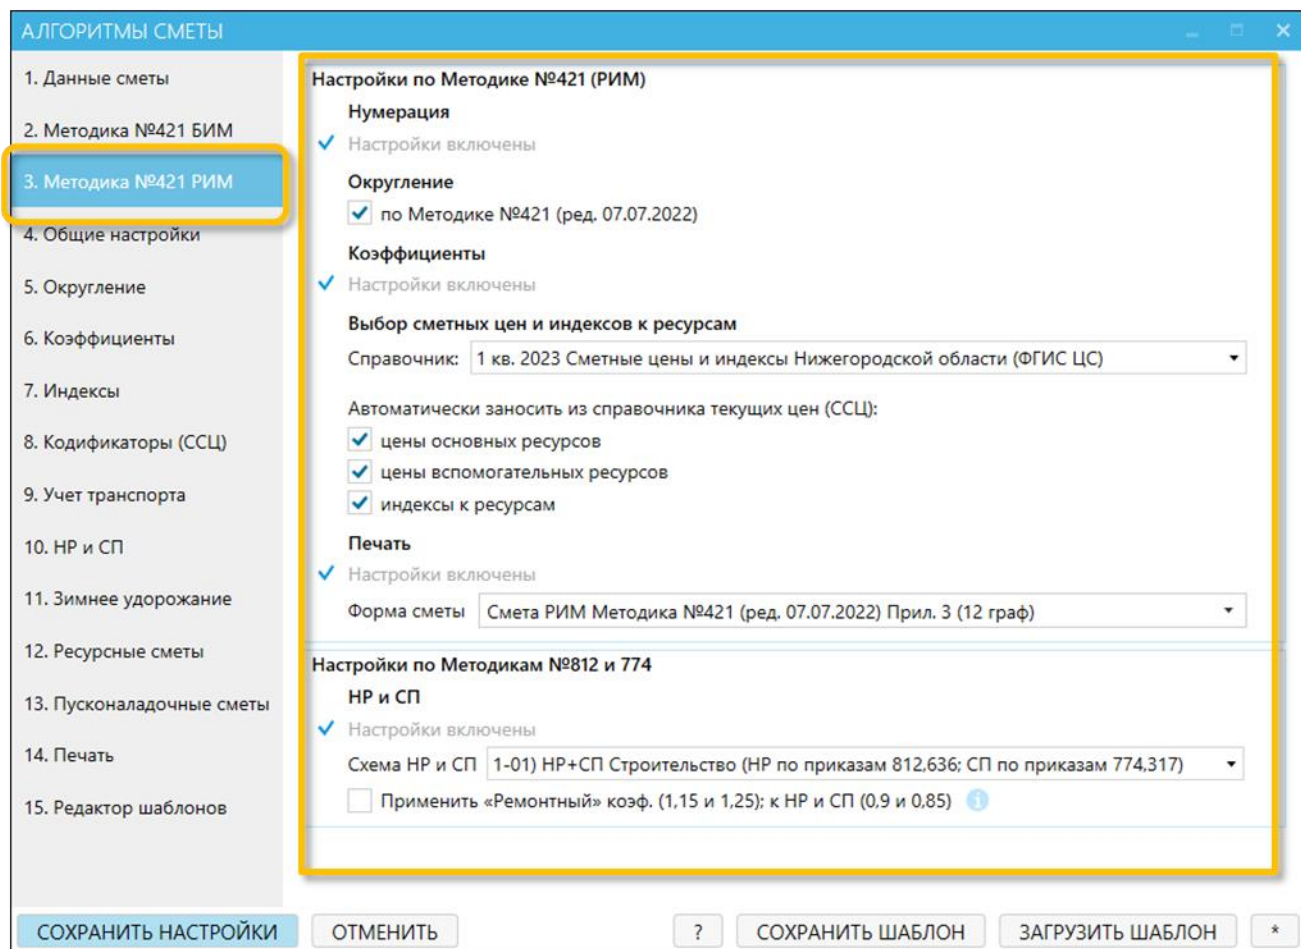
АЛГОРИТМЫ СМЕТЫ

1. Данные сметы
2. Методика №421 БИМ
3. Методика №421 РИМ
4. Общие настройки
5. Округление
6. Коэффициенты
7. Индексы
8. Кодификаторы (ССЦ)
9. Учет транспорта
10. НР и СП
11. Зимнее удорожание
12. Ресурсные сметы
13. Пусконаладочные сметы
14. Печать
15. Редактор шаблонов

Настройки по Методике №421 (РИМ)

Нумерация
Настройки включены

Округление
по Методике №421 (ред. 07.07.2022)

Коэффициенты
Настройки включены

Выбор сметных цен и индексов к ресурсам
Справочник: 1 кв. 2023 Сметные цены и индексы Нижегородской области (ФГИС ЦС)

Автоматически заносить из справочника текущих цен (ССЦ):
цены основных ресурсов
цены вспомогательных ресурсов
индексы к ресурсам

Печать
Настройки включены
Форма сметы Смета РИМ Методика №421 (ред. 07.07.2022) Прил. 3 (12 граф)

Настройки по Методикам №812 и 774

НР и СП
Настройки включены
Схема НР и СП 1-01) НР+СП Строительство (НР по приказам 812,636; СП по приказам 774,317)
Применить «Ремонтный» коэф. (1,15 и 1,25); к НР и СП (0,9 и 0,85)

СОХРАНИТЬ НАСТРОЙКИ ОТМЕНИТЬ ? СОХРАНИТЬ ШАБЛОН ЗАГРУЗИТЬ ШАБЛОН *